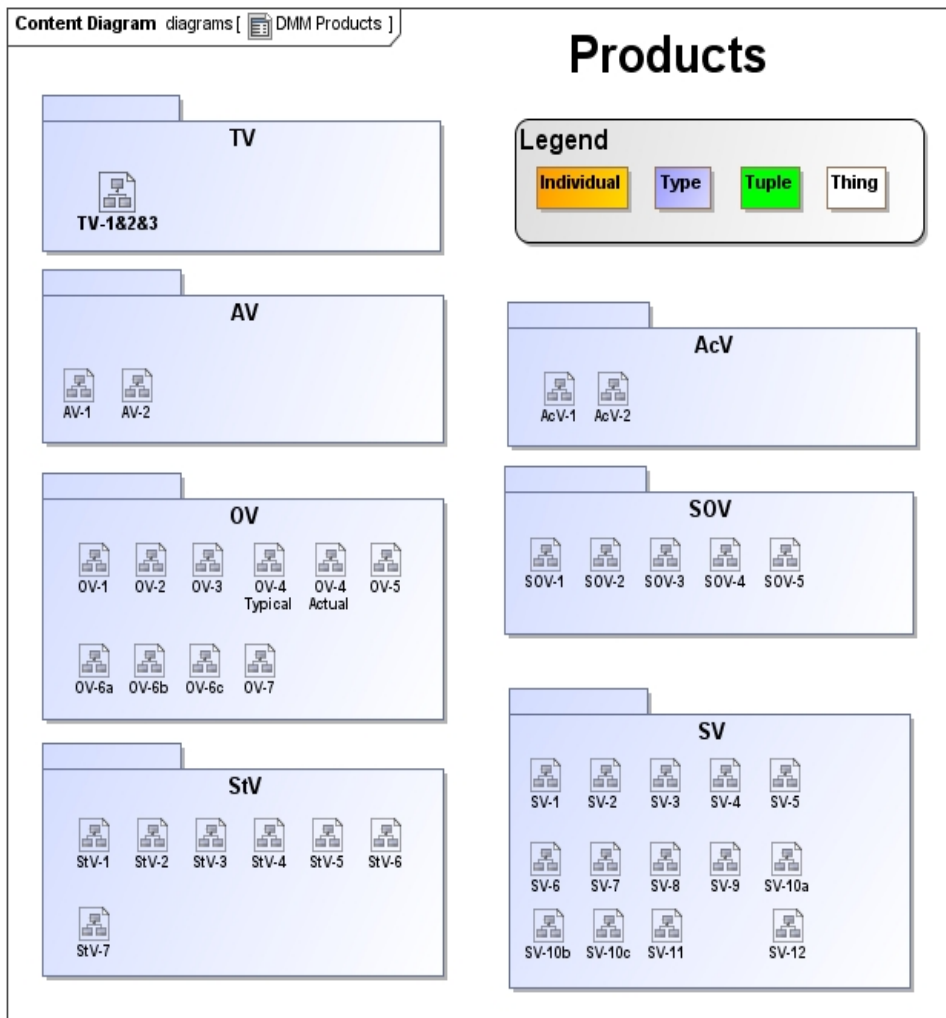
Content Diagram diagrams [ DMM Products ]

Products

Legend

Individual Type Tuple Thing

TV

TV-1&2&3

AV

AV-1 AV-2

AcV

AcV-1 AcV-2

OV

OV-1 OV-2 OV-3 OV-4 Typical OV-4 Actual OV-5

OV-6a OV-6b OV-6c OV-7

SOV

SOV-1 SOV-2 SOV-3 SOV-4 SOV-5

SV

SV-1 SV-2 SV-3 SV-4 SV-5

SV-6 SV-7 SV-8 SV-9 SV-10a

SV-10b SV-10c SV-11 SV-12

StV

StV-1 StV-2 StV-3 StV-4 StV-5 StV-6

StV-7